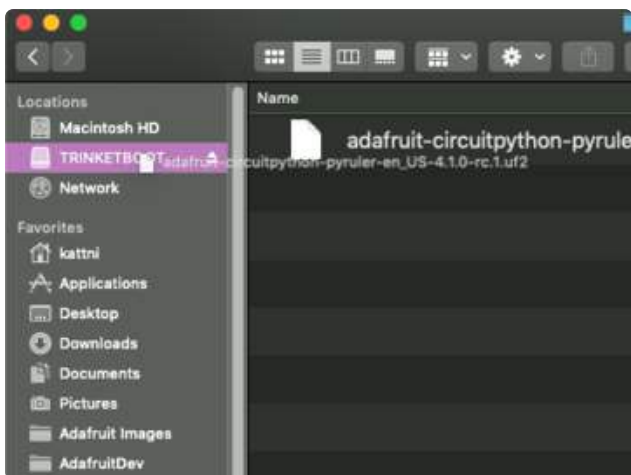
Locations
Macintosh HD
TRINKETBOOT
adafruit-circuitpython-pyruler-en_US-4.1.0-rc.1.uf2
Network
Favorites
kattni
Applications
Desktop
Downloads
Documents
Pictures
Adafruit Images
AdafruitDev

Name
adafruit-circuitpython-pyrule